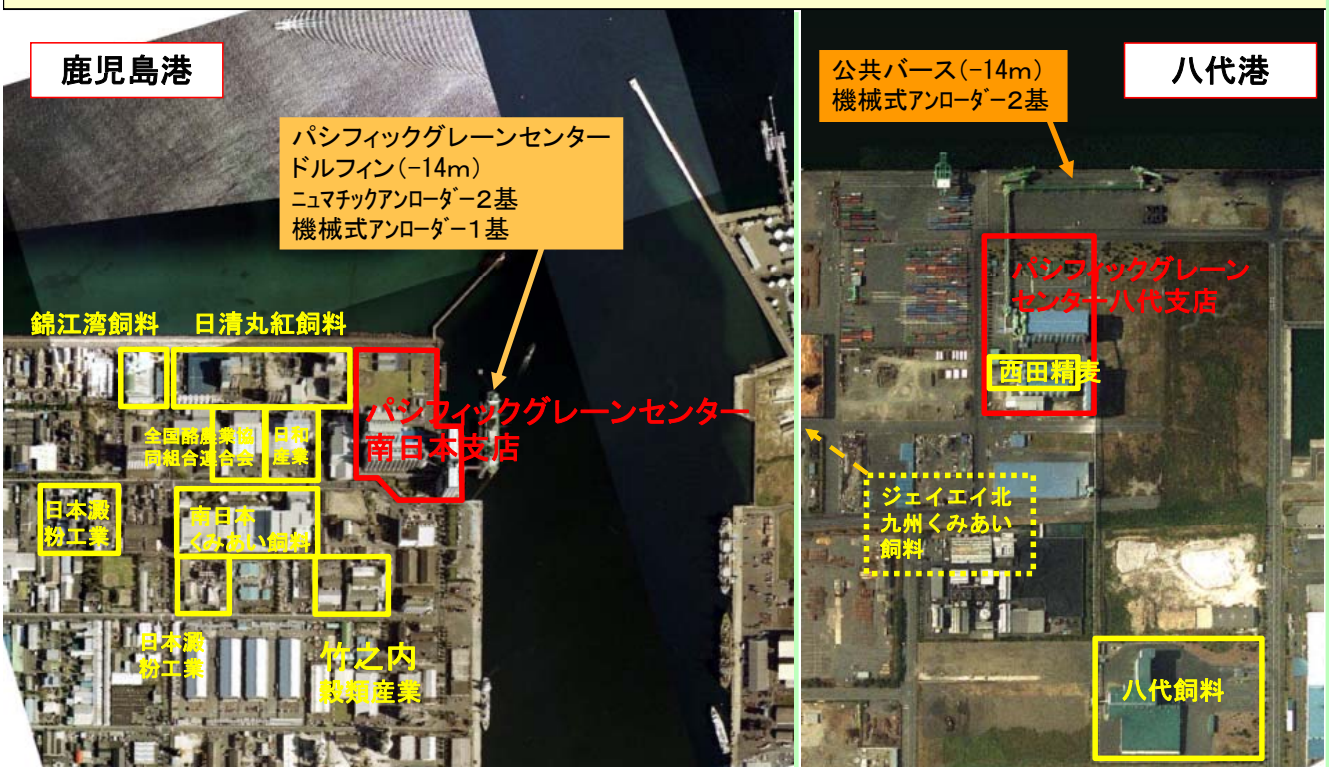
鹿児島港

パシフィックグレーンセンター
ドルフィン（-14m）
ニュマチックアンローダー２基
機械式アンローダー１基

錦江湾飼料　日清丸紅飼料

パシフィックグレーンセンター
南日本支店

全国酪農業協同組合連合会

日和産業

日本澱粉工業

南日本くみあい飼料

日本澱粉工業

竹之内穀類産業

八代港

公共バース（-14m）
機械式アンローダー２基

パシフィックグレーンセンター八代支店

西田精麦

ジェイエイ北九州くみあい飼料

八代飼料